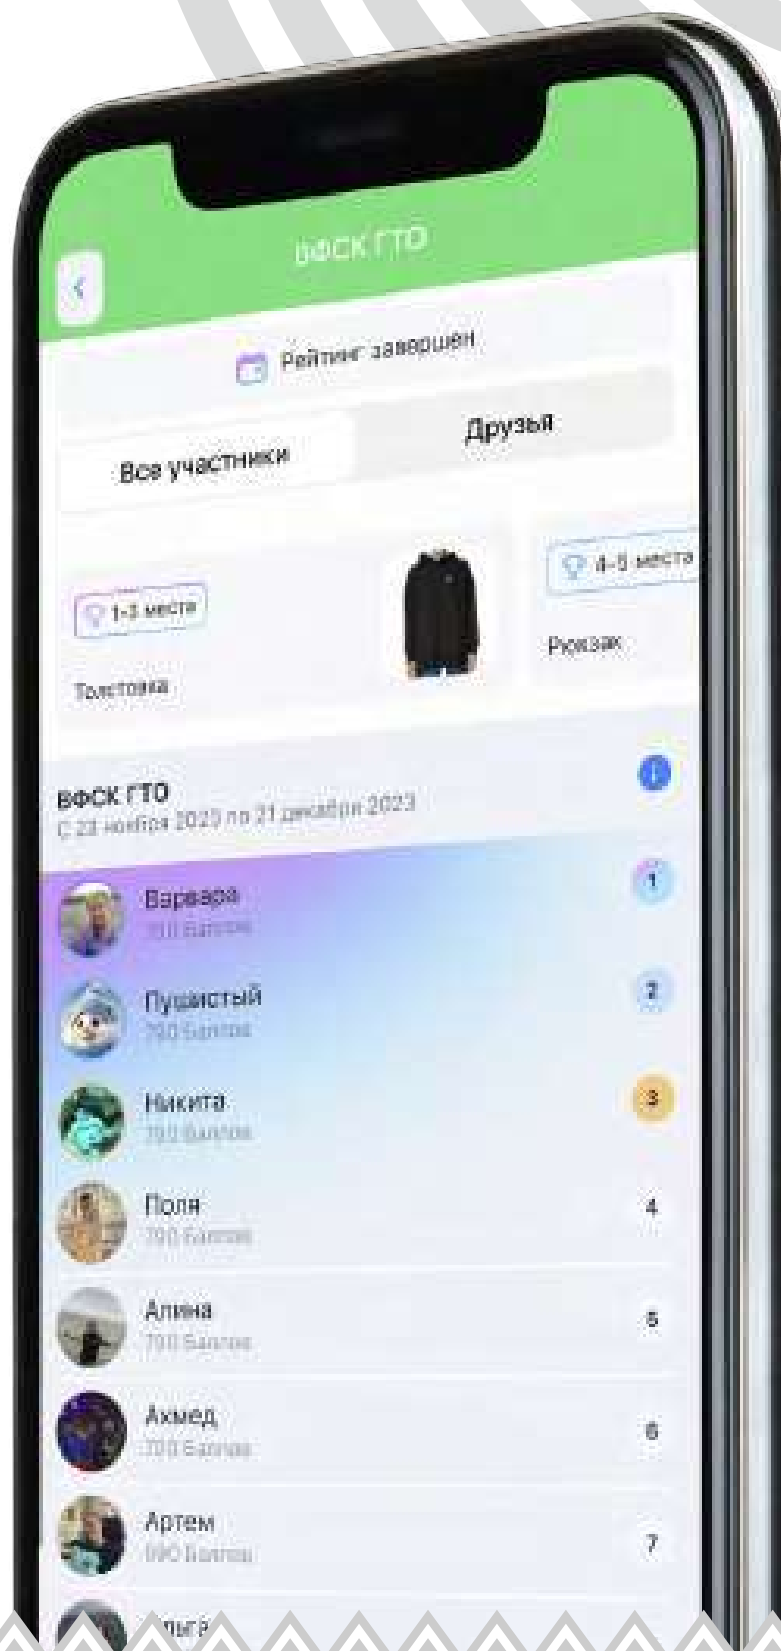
ВФСК ГТО

Рейтинг завершен

Все участники

Друзья

1-3 места

Толстовка

4-5 места

Рюкзак

ВФСК ГТО
С 23 ноября 2023 по 21 декабря 2023

Варвара
700 Баллов
1

Пушистый
700 Баллов
2

Никита
700 Баллов
3

Поля
700 Баллов
4

Алина
700 Баллов
5

Ахмед
700 Баллов
6

Артем
690 Баллов
7

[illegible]